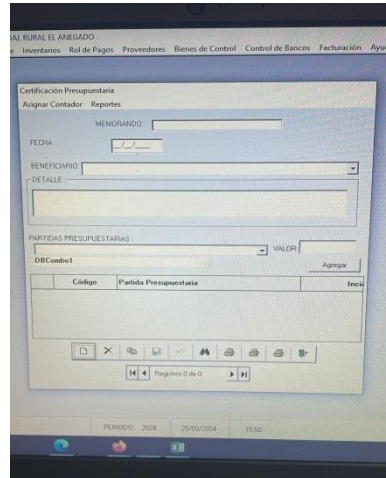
IAL RURAL EL ANEGADO

e Inventarios Rol de Pagos Proveedores Bienes de Control Control de Bancos Facturación Ayu

Certificación Presupuestaria

Asignar Contador Reportes

MEMORANDO:

FECHA __/__/____

BENEFICIARIO

DETALLE

PARTIDAS PRESUPUESTARIAS

VALOR

DBCombo1

Agregar

| Código | Partida Presupuestaria | Inci |
|---|---|---|

Registro 0 de 0

PERIODO: 2024 25/03/2024 15:50